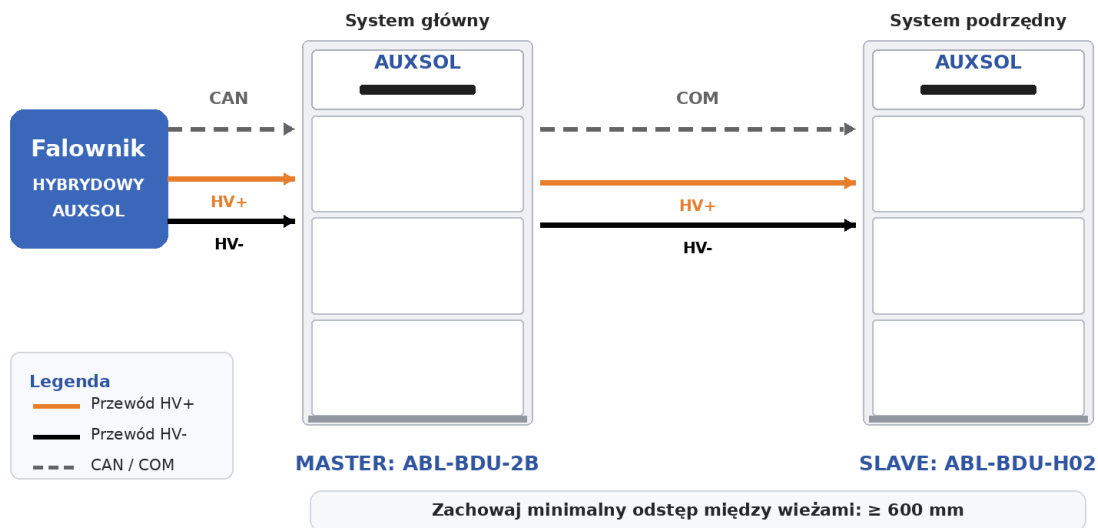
System główny

System podrzędny

Falownik
HYBRYDOWY
AUXSOL

CAN

HV+

HV-

AUXSOL

COM

HV+

HV-

AUXSOL

Legenda
Przewód HV+
Przewód HV-
CAN / COM

MASTER: ABL-BDU-2B

SLAVE: ABL-BDU-H02

Zachowaj minimalny odstęp między wieżami: ≥ 600 mm